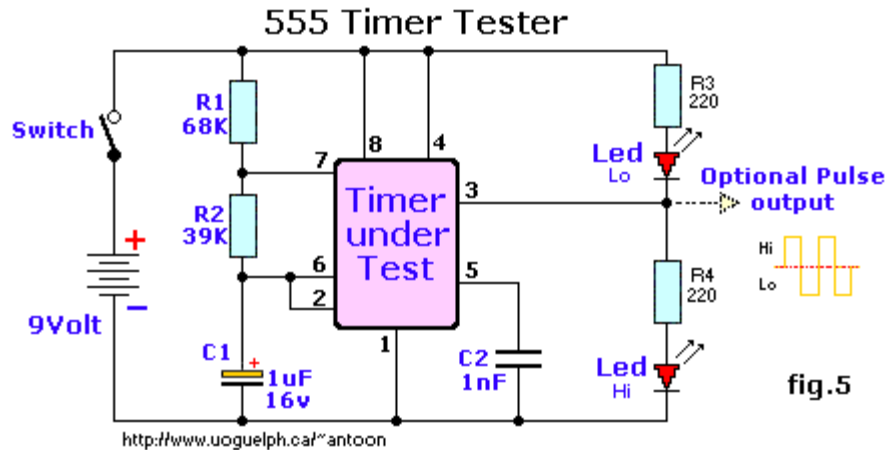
555 Timer Tester

Switch

R1
68K

R2
39K

C1
+
1uF
16v

+
9Volt
−

7
8
4
3
6
2
5
1

Timer under Test

C2
1nF

R3
220

Led
Lo

Optional Pulse output

Hi
Lo

R4
220

Led
Hi

fig.5

http://www.uoguelph.ca/~antoon